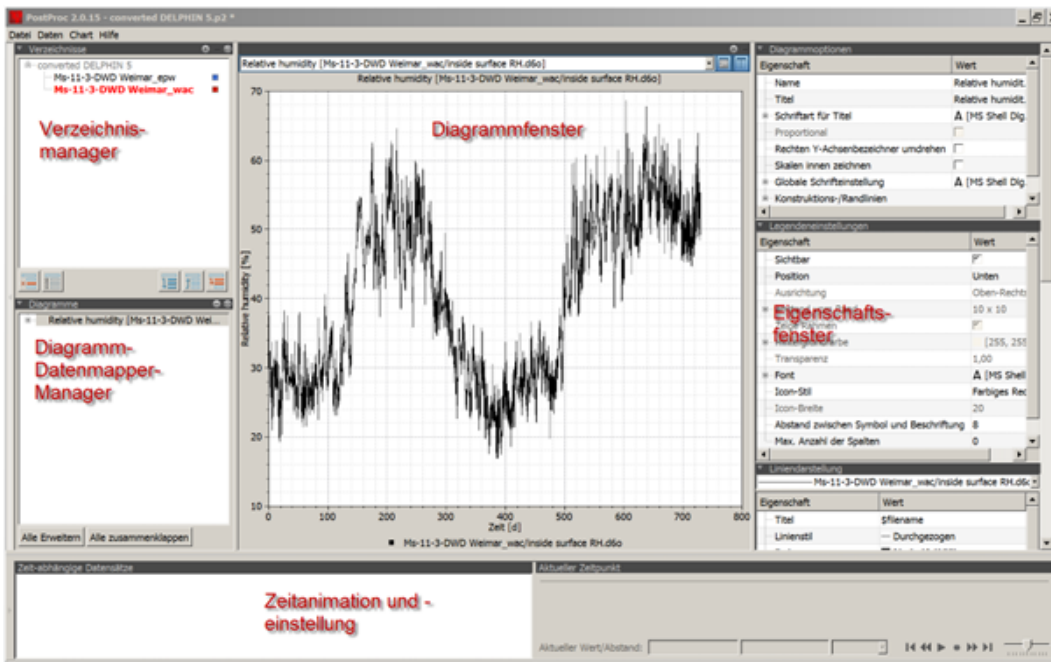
PostProc 2.0.15 - converted DELPHIN 5.p2 *

Datei Daten Chart Hilfe

Verzeichnisse

converted DELPHIN 5
Ms-11-3-DWD Weimar_epw
Ms-11-3-DWD Weimar_wac

Verzeichnis-manager

Diagramme

Relative humidity [Ms-11-3-DWD Wei...

Diagramm-Datenmapper-Manager

Alle Erweitern Alle zusammenklappen

Relative humidity [Ms-11-3-DWD Weimar_wac/inside surface RH.d6o]

Relative humidity [Ms-11-3-DWD Weimar_wac/inside surface RH.d6o]

Diagrammfenster

Relative humidity [%]

70
60
50
40
30
20
10

0 100 200 300 400 500 600 700 800

Zeit [d]

Ms-11-3-DWD Weimar_wac/inside surface RH.d6o

Diagrammoptionen

| Eigenschaft | Wert |
|---|---|
| Name | Relative humidit. |
| Titel | Relative humidit. |
| Schriftart für Titel | A [MS Shell Dlg. |
| Proportional | |
| Rechten Y-Achsenbezeichner umdrehen | |
| Skalen innen zeichnen | |
| Globale Schrifteinstellung | A [MS Shell Dlg. |
| Konstruktions-/Randlinien | |

Legendeneinstellungen

| Eigenschaft | Wert |
|---|---|
| Sichtbar | |
| Position | Unten |
| Ausrichtung | Oben-Rechts |
| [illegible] | 10 x 10 |
| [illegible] Rahmen | |
| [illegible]be | [255, 255 |
| Transparenz | 1,00 |
| Font | A [MS Shell |
| Icon-Stil | Farbiges Rec |
| Icon-Breite | 20 |
| Abstand zwischen Symbol und Beschriftung | 8 |
| Max. Anzahl der Spalten | 0 |

Eigenschafts-fenster

Liniendarstellung

Ms-11-3-DWD Weimar_wac/inside surface RH.d6o

| Eigenschaft | Wert |
|---|---|
| Titel | $filename |
| Linienstil | — Durchgezogen |

Zeit-abhängige Datensätze

Zeitanimation und -einstellung

Aktueller Zeitpunkt

Aktueller Wert/Abstand: